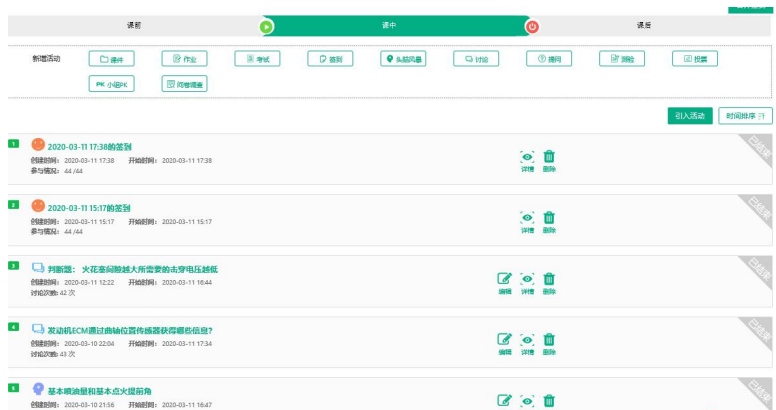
课前 课中 课后

新增活动 课件 作业 考试 签到 头脑风暴 讨论 提问 测验 投票 PK 小组PK 问卷调查

引入活动 时间排序

1 2020-03-11 17:38的签到
创建时间：2020-03-11 17:38 开始时间：2020-03-11 17:38
参与情况：44 /44
详情 删除 已结束

2 2020-03-11 15:17的签到
创建时间：2020-03-11 15:17 开始时间：2020-03-11 15:17
参与情况：44 /44
详情 删除 已结束

3 判断题：火花塞间隙越大所需要的击穿电压越低
创建时间：2020-03-11 12:22 开始时间：2020-03-11 16:44
讨论次数：42 次
编辑 详情 删除 已结束

4 发动机ECM通过曲轴位置传感器获得哪些信息?
创建时间：2020-03-10 22:04 开始时间：2020-03-11 17:34
讨论次数：43 次
编辑 详情 删除 已结束

5 基本喷油量和基本点火提前角
创建时间：2020-03-10 21:58 开始时间：2020-03-11 16:47
已结束